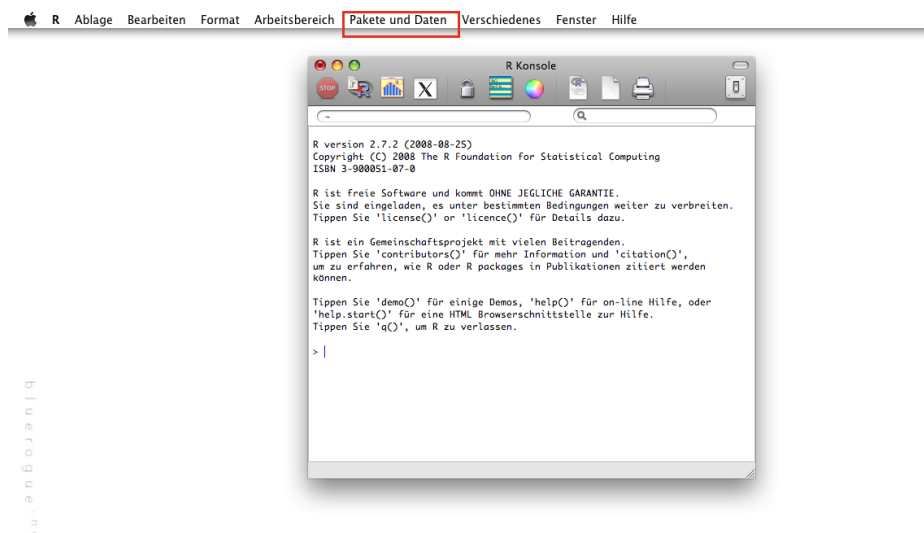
R Ablage Bearbeiten Format Arbeitsbereich Pakete und Daten Verschiedenes Fenster Hilfe

R Konsole

STOP

~

R version 2.7.2 (2008-08-25)
Copyright (C) 2008 The R Foundation for Statistical Computing
ISBN 3-900051-07-0

R ist freie Software und kommt OHNE JEGLICHE GARANTIE.
Sie sind eingeladen, es unter bestimmten Bedingungen weiter zu verbreiten.
Tippen Sie 'license()' or 'licence()' für Details dazu.

R ist ein Gemeinschaftsprojekt mit vielen Beitragenden.
Tippen Sie 'contributors()' für mehr Information und 'citation()',
um zu erfahren, wie R oder R packages in Publikationen zitiert werden
können.

Tippen Sie 'demo()' für einige Demos, 'help()' für on-line Hilfe, oder
'help.start()' für eine HTML Browserschnittstelle zur Hilfe.
Tippen Sie 'q()', um R zu verlassen.

>

bluerogue.n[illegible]